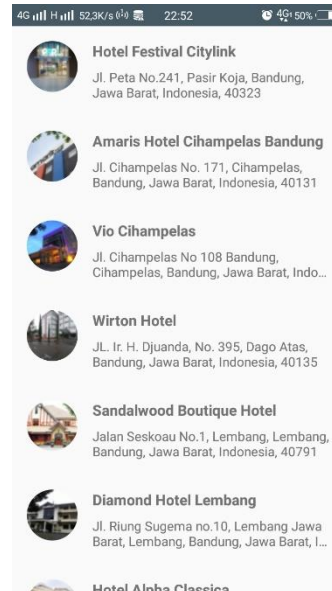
4G H 52,3K/s 22:52 4G 50%

Hotel Festival Citylink
Jl. Peta No.241, Pasir Koja, Bandung, Jawa Barat, Indonesia, 40323

Amaris Hotel Cihampelas Bandung
Jl. Cihampelas No. 171, Cihampelas, Bandung, Jawa Barat, Indonesia, 40131

Vio Cihampelas
Jl. Cihampelas No 108 Bandung, Cihampelas, Bandung, Jawa Barat, Indo...

Wirton Hotel
JL. Ir. H. Djuanda, No. 395, Dago Atas, Bandung, Jawa Barat, Indonesia, 40135

Sandalwood Boutique Hotel
Jalan Seskoau No.1, Lembang, Lembang, Bandung, Jawa Barat, Indonesia, 40791

Diamond Hotel Lembang
Jl. Riung Sugema no.10, Lembang Jawa Barat, Lembang, Bandung, Jawa Barat, I...

Hotel Alpha Classica